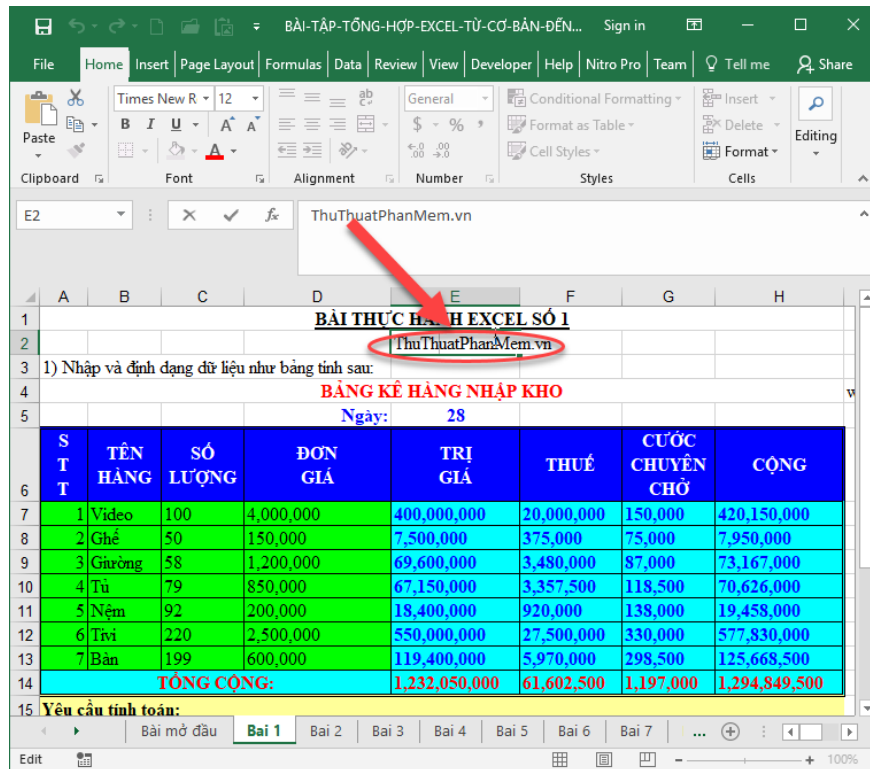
BÀI-TẬP-TỔNG-HỢP-EXCEL-TỪ-CƠ-BẢN-ĐẾN... Sign in

File Home Insert Page Layout Formulas Data Review View Developer Help Nitro Pro Team Tell me Share

Paste Clipboard Times New R 12 B I U A A Font Alignment General $ % Number Conditional Formatting Format as Table Cell Styles Styles Insert Delete Format Cells Editing

E2 ThuThuatPhanMem.vn

| | A | B | C | D | E | F | G | H |
|---|---|---|---|---|---|---|---|---|
| 1 | BÀI THỰC HÀNH EXCEL SỐ 1 | | | | | | | |
| 2 | | | | | ThuThuatPhanMem.vn | | | |
| 3 | 1) Nhập và định dạng dữ liệu như bảng tính sau: | | | | | | | |
| 4 | BẢNG KÊ HÀNG NHẬP KHO | | | | | | | |
| 5 | | | | Ngày: | 28 | | | |
| 6 | STT | TÊN HÀNG | SỐ LƯỢNG | ĐƠN GIÁ | TRỊ GIÁ | THUẾ | CƯỚC CHUYÊN CHỞ | CỘNG |
| 7 | 1 | Video | 100 | 4,000,000 | 400,000,000 | 20,000,000 | 150,000 | 420,150,000 |
| 8 | 2 | Ghế | 50 | 150,000 | 7,500,000 | 375,000 | 75,000 | 7,950,000 |
| 9 | 3 | Giường | 58 | 1,200,000 | 69,600,000 | 3,480,000 | 87,000 | 73,167,000 |
| 10 | 4 | Tủ | 79 | 850,000 | 67,150,000 | 3,357,500 | 118,500 | 70,626,000 |
| 11 | 5 | Nệm | 92 | 200,000 | 18,400,000 | 920,000 | 138,000 | 19,458,000 |
| 12 | 6 | Tivi | 220 | 2,500,000 | 550,000,000 | 27,500,000 | 330,000 | 577,830,000 |
| 13 | 7 | Bàn | 199 | 600,000 | 119,400,000 | 5,970,000 | 298,500 | 125,668,500 |
| 14 | TỔNG CỘNG: | | | | 1,232,050,000 | 61,602,500 | 1,197,000 | 1,294,849,500 |
| 15 | Yêu cầu tính toán: | | | | | | | |

Bài mở đầu Bai 1 Bai 2 Bai 3 Bai 4 Bai 5 Bai 6 Bai 7 ...

Edit 100%